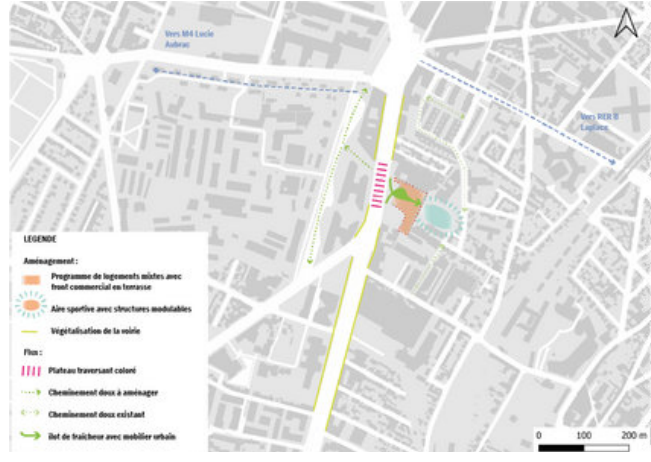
Vers M4 Lucie Aubrac

Vers RER B Laplace

LEGENDE

Aménagement :

Programme de logements mixtes avec front commercial en terrasse

Aire sportive avec structures modulables

Végétalisation de la voirie

Flux :

Plateau traversant coloré

Cheminement doux à aménager

Cheminement doux existant

Ilot de fraicheur avec mobilier urbain

0 100 200 m